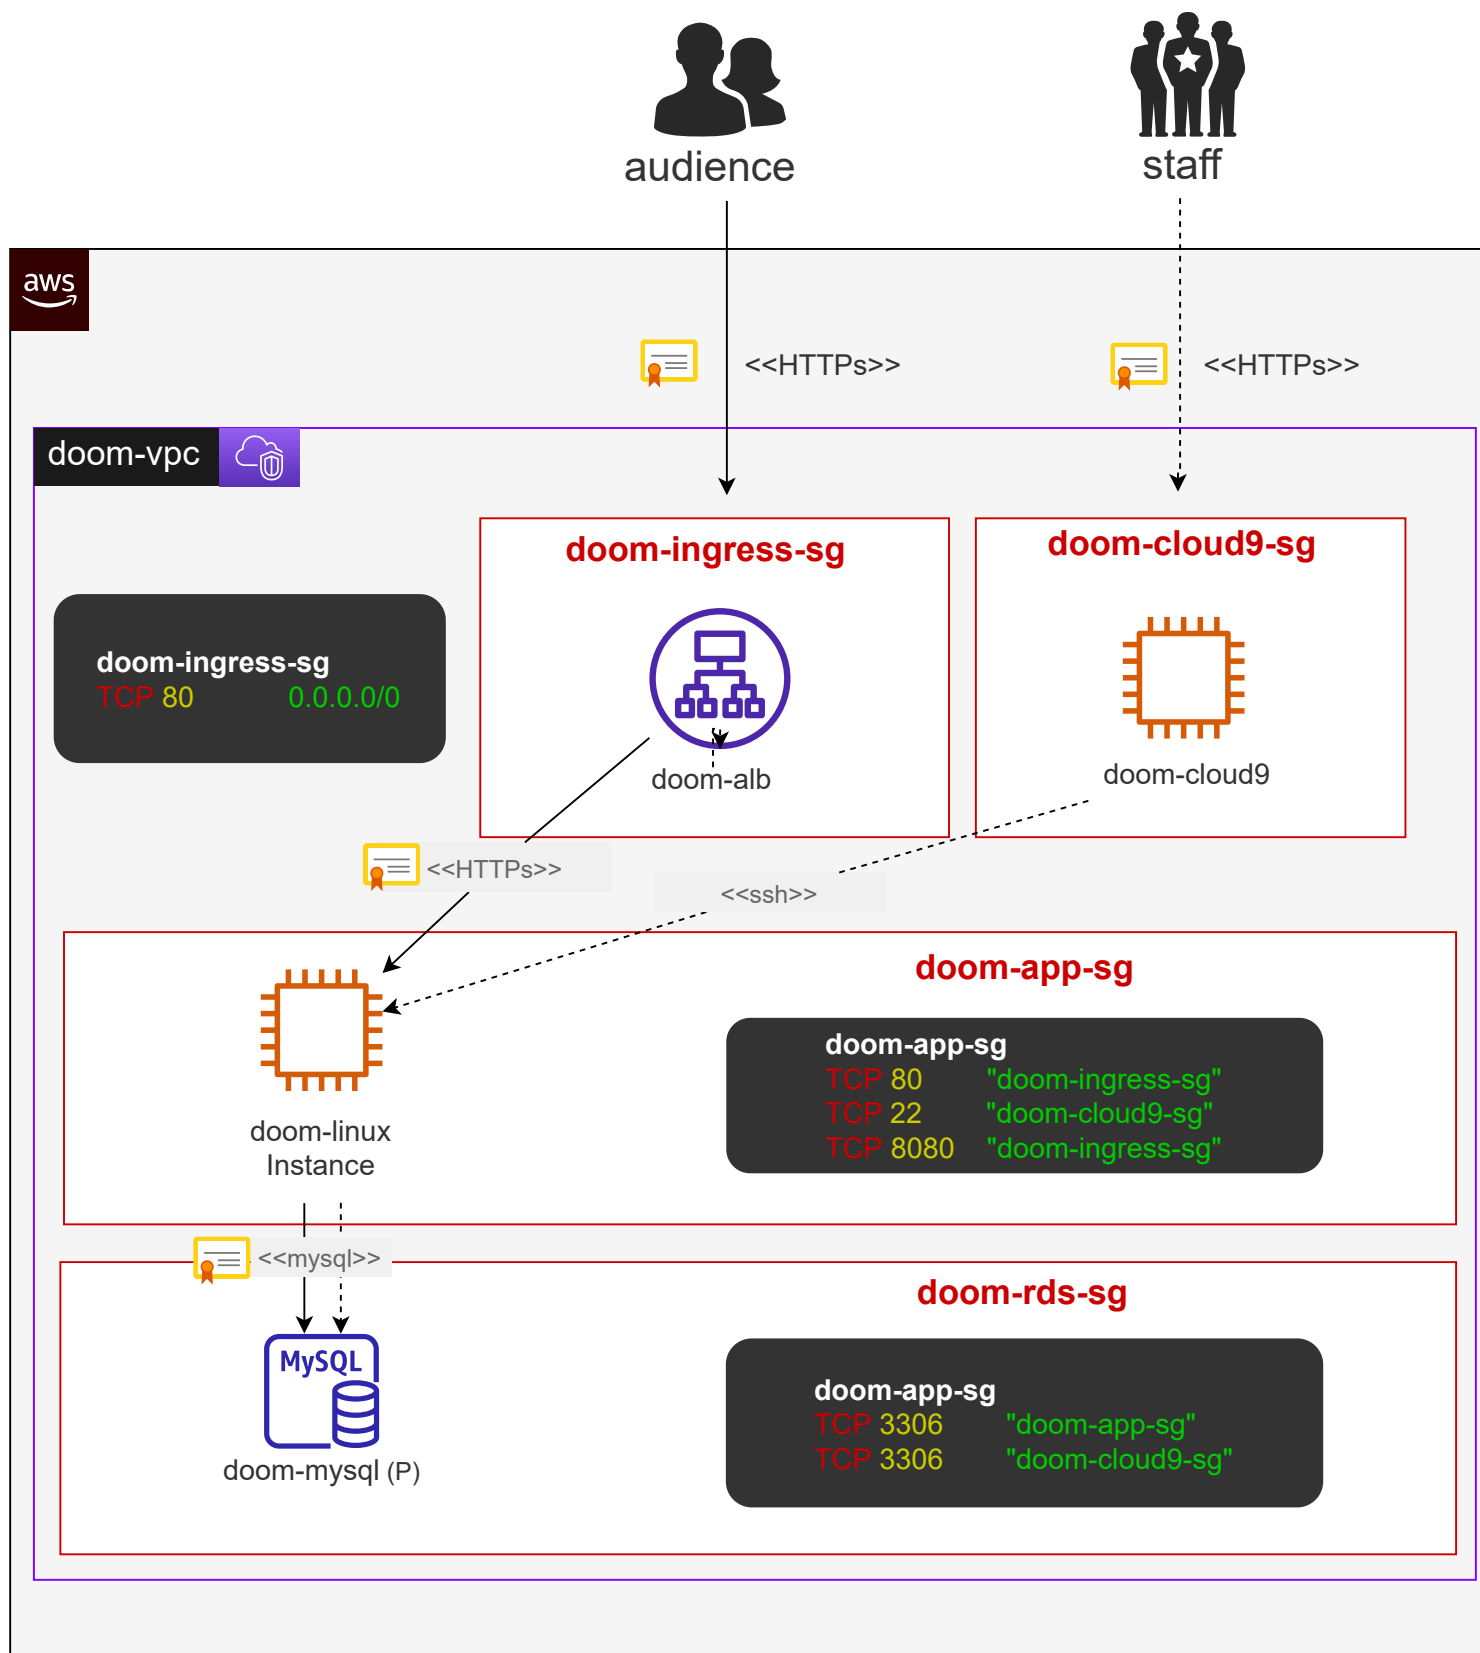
audience

staff

aws

<<HTTPs>>

<<HTTPs>>

doom-vpc

doom-ingress-sg

doom-cloud9-sg

doom-ingress-sg
TCP 80 0.0.0.0/0

doom-alb

doom-cloud9

<<HTTPs>>

<<ssh>>

doom-app-sg

doom-linux Instance

doom-app-sg
TCP 80 "doom-ingress-sg"
TCP 22 "doom-cloud9-sg"
TCP 8080 "doom-ingress-sg"

<<mysql>>

doom-rds-sg

MySQL

doom-mysql (P)

doom-app-sg
TCP 3306 "doom-app-sg"
TCP 3306 "doom-cloud9-sg"